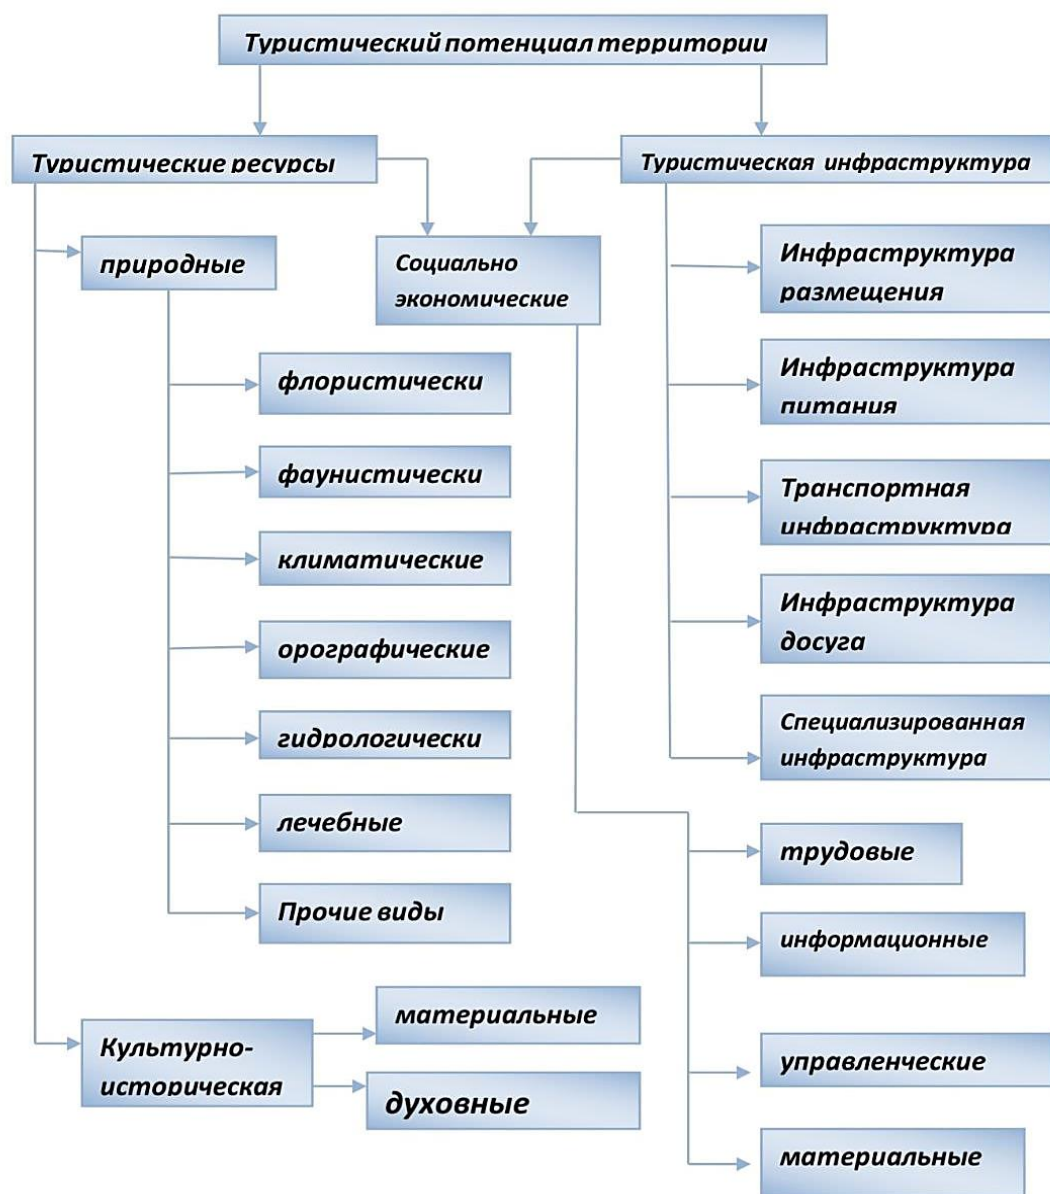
Туристический потенциал территории

Туристические ресурсы

Туристическая инфраструктура

природные

Социально экономические

Инфраструктура размещения

флористически

Инфраструктура питания

фаунистически

Транспортная инфраструктура

климатические

Инфраструктура досуга

орографические

гидрологически

Специализированная инфраструктура

лечебные

трудовые

Прочие виды

информационные

материальные

Культурно-историческая

духовные

управленческие

материальные